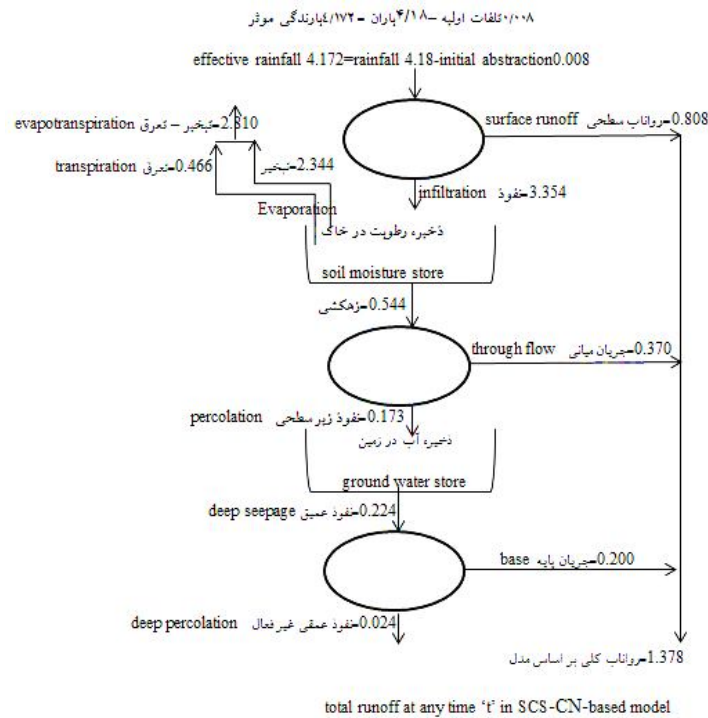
۰/۰۰۸تلفات اولیه –۴/۱۸باران –۴/۱۷۲بارندگی موثر

effective rainfall 4.172=rainfall 4.18-initial abstraction0.008

evapotranspiration تبخیر – تعرق-2.810

surface runoff رواناب سطحی-0.808

transpiration تعرق-0.466

تبخیر-2.344

infiltration نفوذ-3.354

Evaporation

ذخیره رطوبت در خاک

soil moisture store

زهکشی-0.544

through flow جریان میانی-0.370

percolation نفوذ زیرسطحی-0.173

ذخیره آب در زمین

ground water store

deep seepage نفوذ عمیق-0.224

base جریان پایه-0.200

deep percolation نفوذ عمقی غیرفعال-0.024

1.378رواناب کلی بر اساس مدل

total runoff at any time 't' in SCS-CN-based model